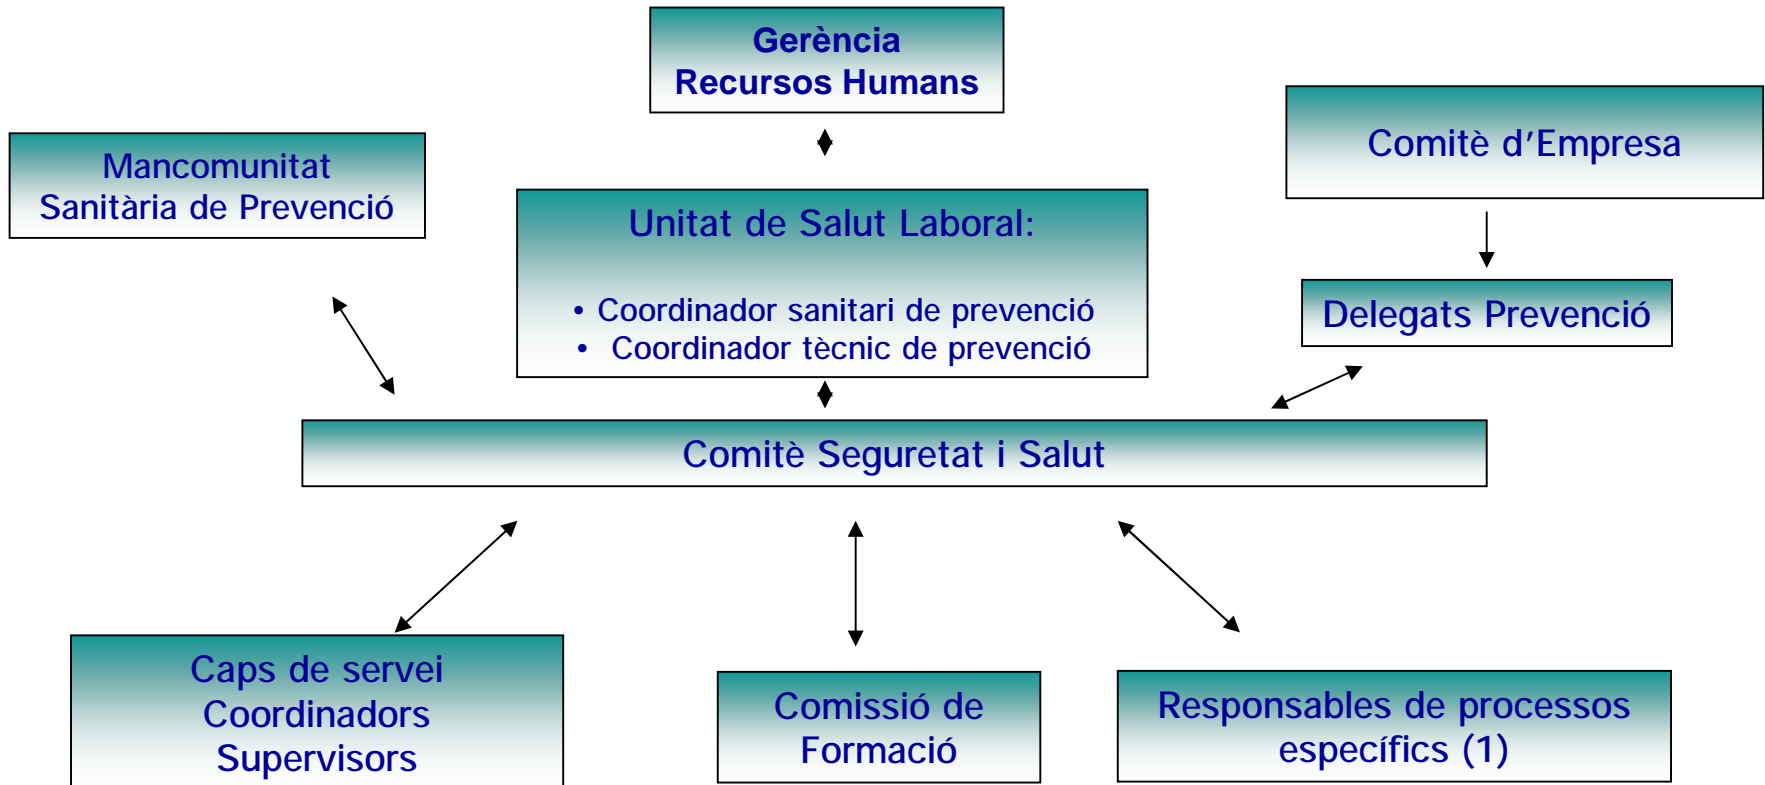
Gerència
Recursos Humans

Mancomunitat
Sanitària de Prevenció

Comitè d’Empresa

Unitat de Salut Laboral:

• Coordinador sanitari de prevenció
• Coordinador tècnic de prevenció

Delegats Prevenció

Comitè Seguretat i Salut

Caps de servei
Coordinadors
Supervisors

Comissió de
Formació

Responsables de processos
específics (1)